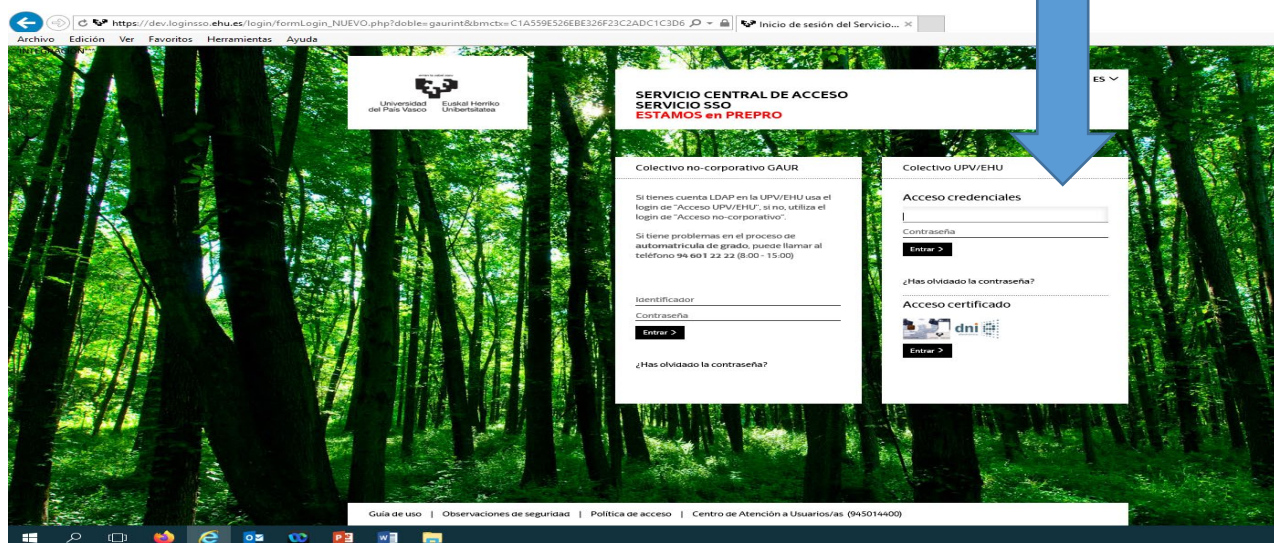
https://dev.loginsso.ehu.es/login/formLogin_NUEVO.php?doble=gaurint&bmctx=C1A559E526EBE326F23C2ADC1C3D6

Inicio de sesión del Servicio... ×

Archivo Edición Ver Favoritos Herramientas Ayuda

Universidad del País Vasco Euskal Herriko Unibertsitatea

SERVICIO CENTRAL DE ACCESO
SERVICIO SSO
ESTAMOS en PREPRO

ES

Colectivo no-corporativo GAUR

Si tienes cuenta LDAP en la UPV/EHU usa el login de "Acceso UPV/EHU", si no, utiliza el login de "Acceso no-corporativo".

Si tiene problemas en el proceso de automatrícula de grado, puede llamar al teléfono 94 601 22 22 (8:00 - 15:00)

Identificador

Contraseña

Entrar >

¿Has olvidado la contraseña?

Colectivo UPV/EHU

Acceso credenciales

Contraseña

Entrar >

¿Has olvidado la contraseña?

Acceso certificado

dni

Entrar >

Guía de uso | Observaciones de seguridad | Política de acceso | Centro de Atención a Usuarios/as (945014400)